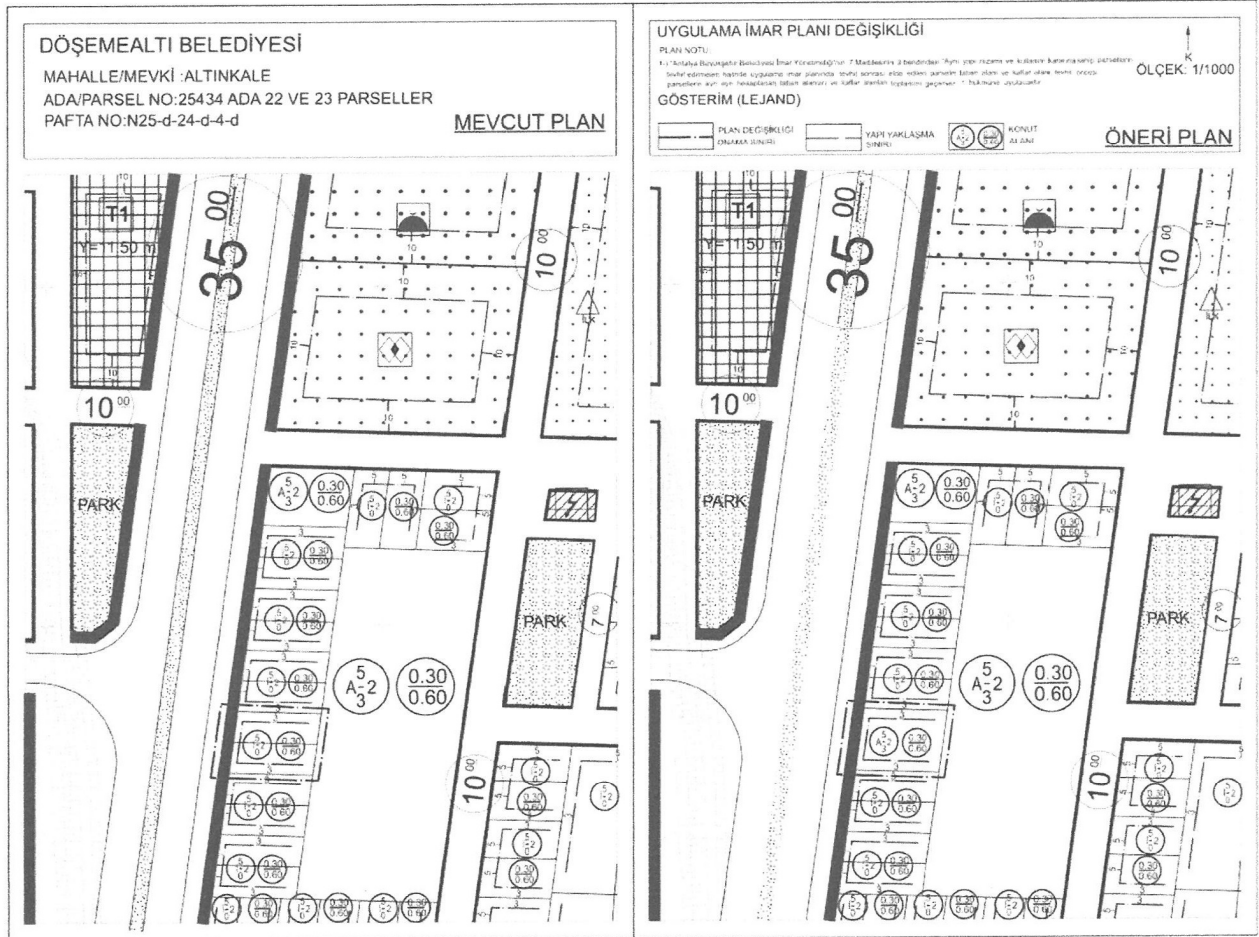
DÖŞEMEALTI BELEDİYESİ
MAHALLE/MEVKİ :ALTINKALE
ADA/PARSEL NO:25434 ADA 22 VE 23 PARSELLER
PAFTA NO:N25-d-24-d-4-d

MEVCUT PLAN

T1
Y=1.50 m

$35^{00}$

$10^{00}$

$10^{00}$

PARK

$A\frac{5}{3}2$ $\frac{0.30}{0.60}$

PARK

$7^{00}$

$10^{00}$

UYGULAMA İMAR PLANI DEĞİŞİKLİĞİ
PLAN NOTU:
1- "Antalya Büyükşehir Belediyesi İmar Yönetmeliği'nin 7 Maddesinin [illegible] bendindeki "Aynı yapı nizamı ve kullanış kararına sahip parsellerin tevhid edilmesi halinde uygulama imar planında tevhid sonrası elde edilen parselin taban alanı ve katlar alanı tevhit öncesi parsellerin ayrı ayrı hesaplanan taban alanları ve katlar alanları toplamını geçemez." hükmüne uyulacaktır.

K
ÖLÇEK: 1/1000

GÖSTERİM (LEJAND)
PLAN DEĞİŞİKLİĞİ ONAMA SINIRI
YAPI YAKLAŞMA SINIRI
KONUT ALANI

ÖNERİ PLAN

T1
Y=1.50 m

$35^{00}$

$10^{00}$

$10^{00}$

PARK

$A\frac{5}{3}2$ $\frac{0.30}{0.60}$

PARK

$7^{00}$

$10^{00}$